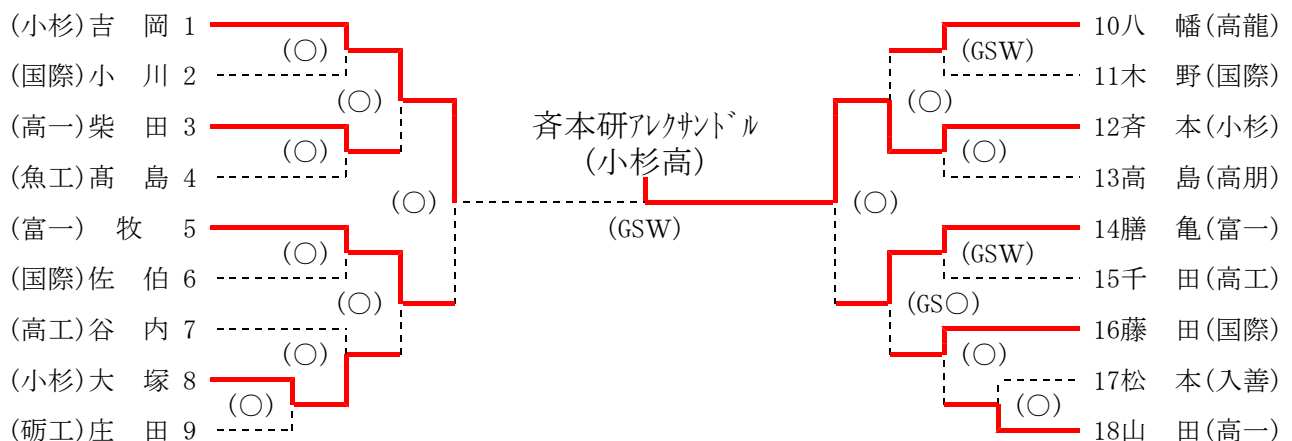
(小杉)吉　岡 1
(国際)小　川 2
(高一)柴　田 3
(魚工)高　島 4
(富一)　牧　 5
(国際)佐　伯 6
(高工)谷　内 7
(小杉)大　塚 8
(砺工)庄　田 9

(○)
(○)
(○)
(○)
(○)
(○)
(○)
(○)

斉本研アレクサンドル
(小杉高)

(GSW)

10八　幡(高龍)
11木　野(国際)
12斉　本(小杉)
13高　島(高朋)
14膳　亀(富一)
15千　田(高工)
16藤　田(国際)
17松　本(入善)
18山　田(高一)

(GSW)
(○)
(○)
(○)
(GSW)
(GS○)
(○)
(○)